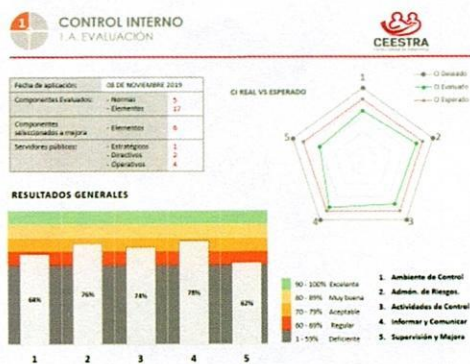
1 CONTROL INTERNO
1. A. EVALUACIÓN

CEESTRA

| Fecha de aplicación: | 08 DE NOVIEMBRE 2019 | |
|---|---|---|
| Componentes Evaluados: | - Normas<br>- Elementos | 5<br>17 |
| Componentes seleccionados a mejora: | - Elementos | 6 |
| Servidores públicos: | - Estratégicos<br>- Directivos<br>- Operativos | 1<br>2<br>4 |

CI REAL VS ESPERADO

1
2
3
4
5

CI Deseado
CI Evaluado
CI Esperado

RESULTADOS GENERALES

64%
76%
74%
78%
62%

1 2 3 4 5

90 - 100% Excelente
80 - 89% Muy buena
70 - 79% Aceptable
60 - 69% Regular
1 - 59% Deficiente

1. Ambiente de Control
2. Admón. de Riesgos.
3. Actividades de Control
4. Informar y Comunicar
5. Supervisión y Mejora